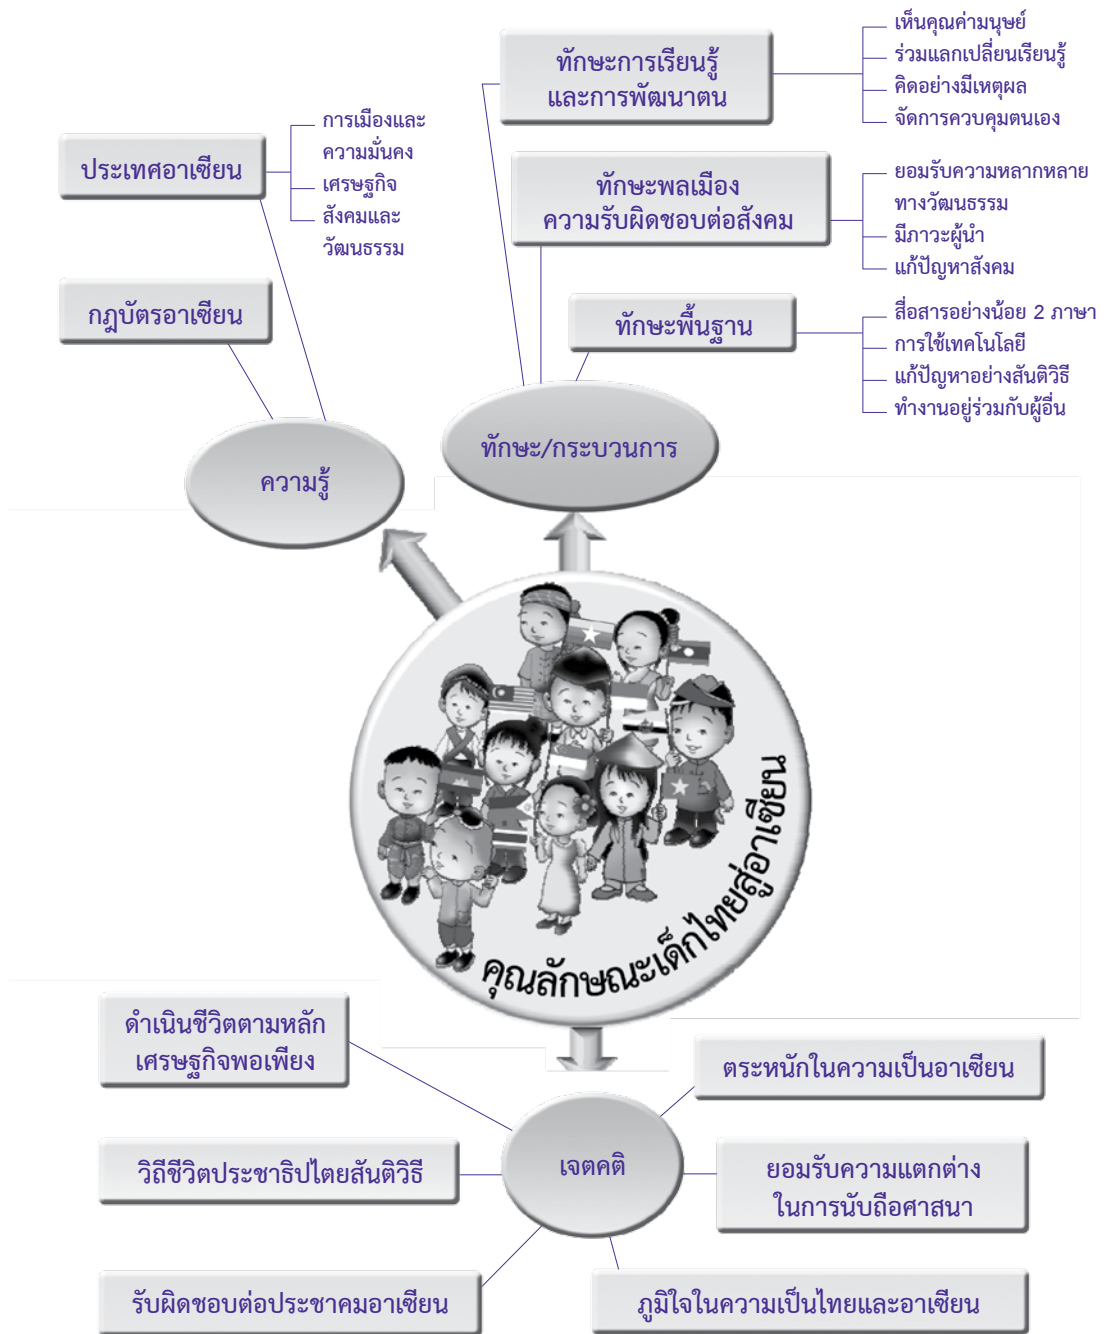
ทักษะการเรียนรู้และการพัฒนาตน

เห็นคุณค่ามนุษย์
ร่วมแลกเปลี่ยนเรียนรู้
คิดอย่างมีเหตุผล
จัดการควบคุมตนเอง

ประเทศอาเซียน

การเมืองและความมั่นคง
เศรษฐกิจ
สังคมและวัฒนธรรม

ทักษะพลเมือง ความรับผิดชอบต่อสังคม

ยอมรับความหลากหลายทางวัฒนธรรม
มีภาวะผู้นำ
แก้ปัญหาสังคม

กฎบัตรอาเซียน

ทักษะพื้นฐาน

สื่อสารอย่างน้อย 2 ภาษา
การใช้เทคโนโลยี
แก้ปัญหาอย่างสันติวิธี
ทำงานอยู่ร่วมกับผู้อื่น

ทักษะ/กระบวนการ

ความรู้

คุณลักษณะเด็กไทยสู่อาเซียน

ดำเนินชีวิตตามหลักเศรษฐกิจพอเพียง

ตระหนักในความเป็นอาเซียน

เจตคติ

วิถีชีวิตประชาธิปไตยสันติวิธี

ยอมรับความแตกต่างในการนับถือศาสนา

รับผิดชอบต่อประชาคมอาเซียน

ภูมิใจในความเป็นไทยและอาเซียน